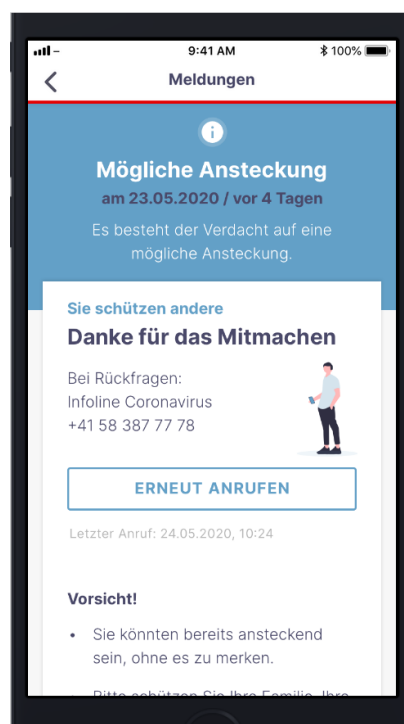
9:41 AM
100%

Meldungen

Mögliche Ansteckung
am 23.05.2020 / vor 4 Tagen
Es besteht der Verdacht auf eine mögliche Ansteckung.

Sie schützen andere
Danke für das Mitmachen

Bei Rückfragen:
Infoline Coronavirus
+41 58 387 77 78

ERNEUT ANRUFEN

Letzter Anruf: 24.05.2020, 10:24

Vorsicht!

• Sie könnten bereits ansteckend sein, ohne es zu merken.

• Bitte schützen Sie Ihre Familie, Ihre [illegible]